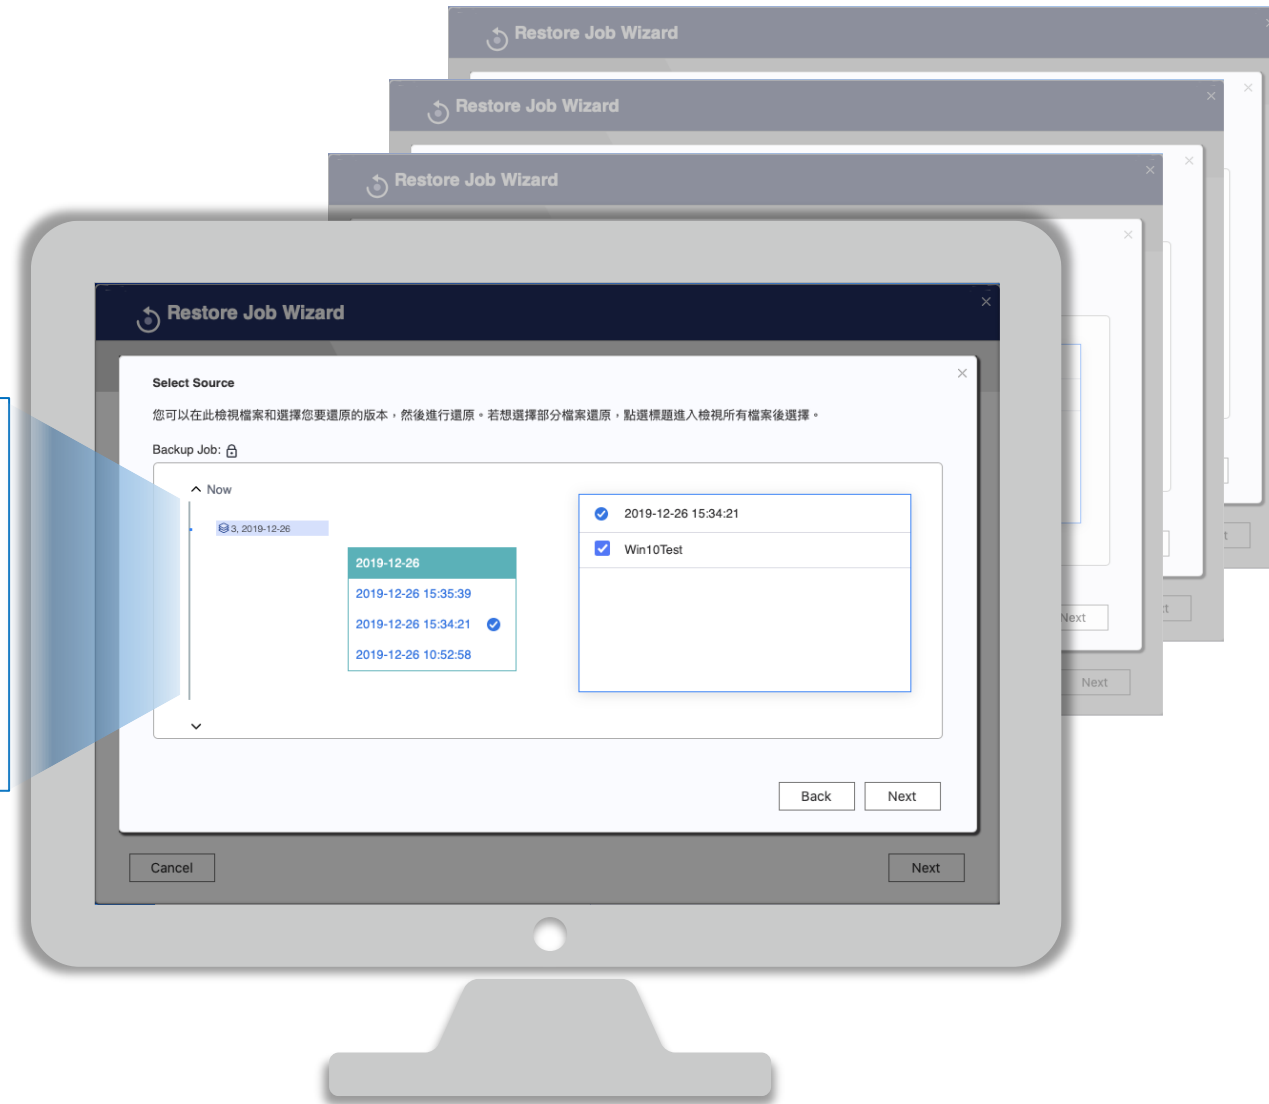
Restore Job Wizard

Restore Job Wizard

Restore Job Wizard

Restore Job Wizard

Select Source

您可以在此檢視檔案和選擇您要還原的版本，然後進行還原。若想選擇部分檔案還原，點選標題進入檢視所有檔案後選擇。

Backup Job:

Now

3, 2019-12-26

2019-12-26
2019-12-26 15:35:39
2019-12-26 15:34:21
2019-12-26 10:52:58

2019-12-26 15:34:21
Win10Test

Back
Next

Cancel
Next

Next
Next
t
t